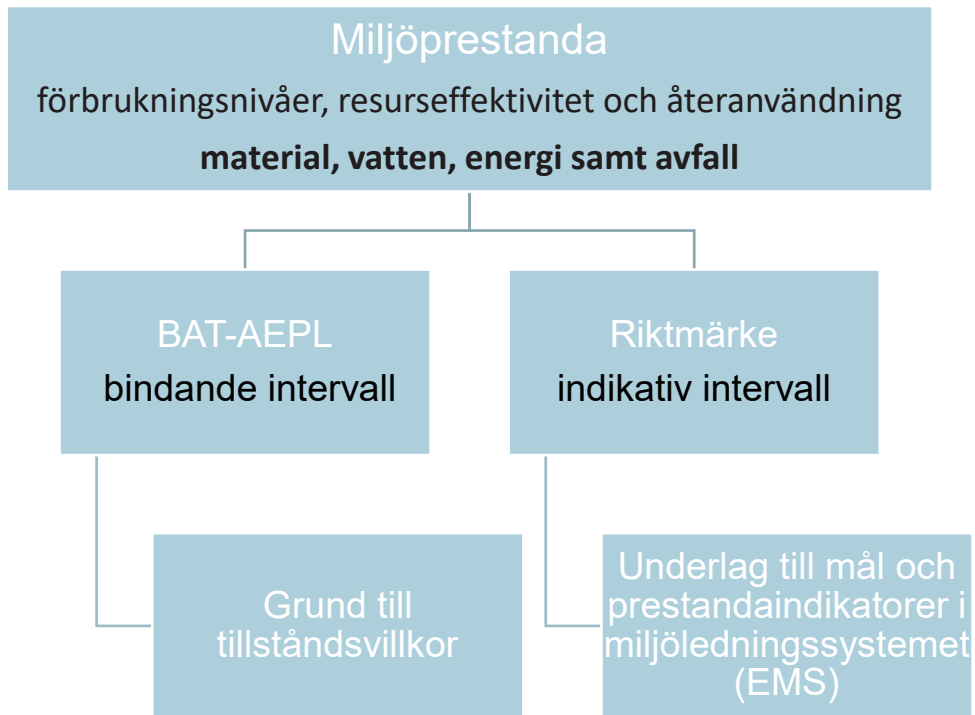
Miljöprestanda
förbrukningsnivåer, resurseffektivitet och återanvändning
material, vatten, energi samt avfall

BAT-AEPL
bindande intervall

Riktmärke
indikativ intervall

Grund till tillståndsvillkor

Underlag till mål och prestandaindikatorer i miljöledningssystemet (EMS)